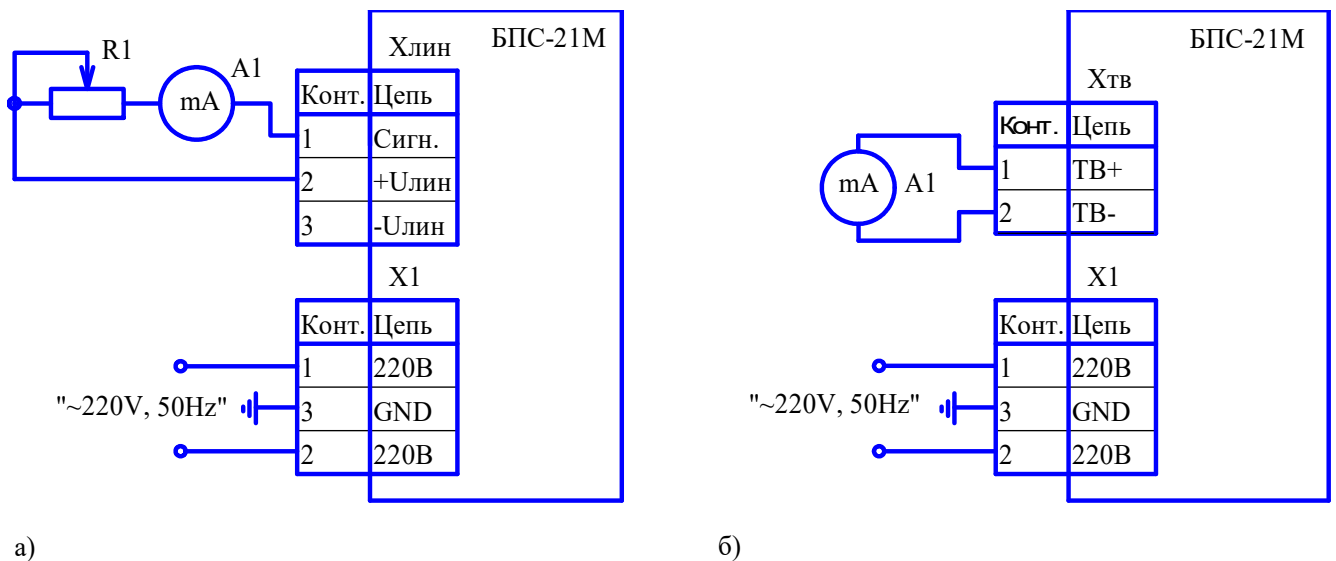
R1
A1
mA
БПС-21М
Хлин

| Конт. | Цепь |
|---|---|
| 1 | Сигн. |
| 2 | +Uлин |
| 3 | -Uлин |

Х1

| Конт. | Цепь |
|---|---|
| 1 | 220В |
| 3 | GND |
| 2 | 220В |

"~220V, 50Hz"

а)

БПС-21М
Хтв
mA
A1

| Конт. | Цепь |
|---|---|
| 1 | ТВ+ |
| 2 | ТВ- |

Х1

| Конт. | Цепь |
|---|---|
| 1 | 220В |
| 3 | GND |
| 2 | 220В |

"~220V, 50Hz"

б)